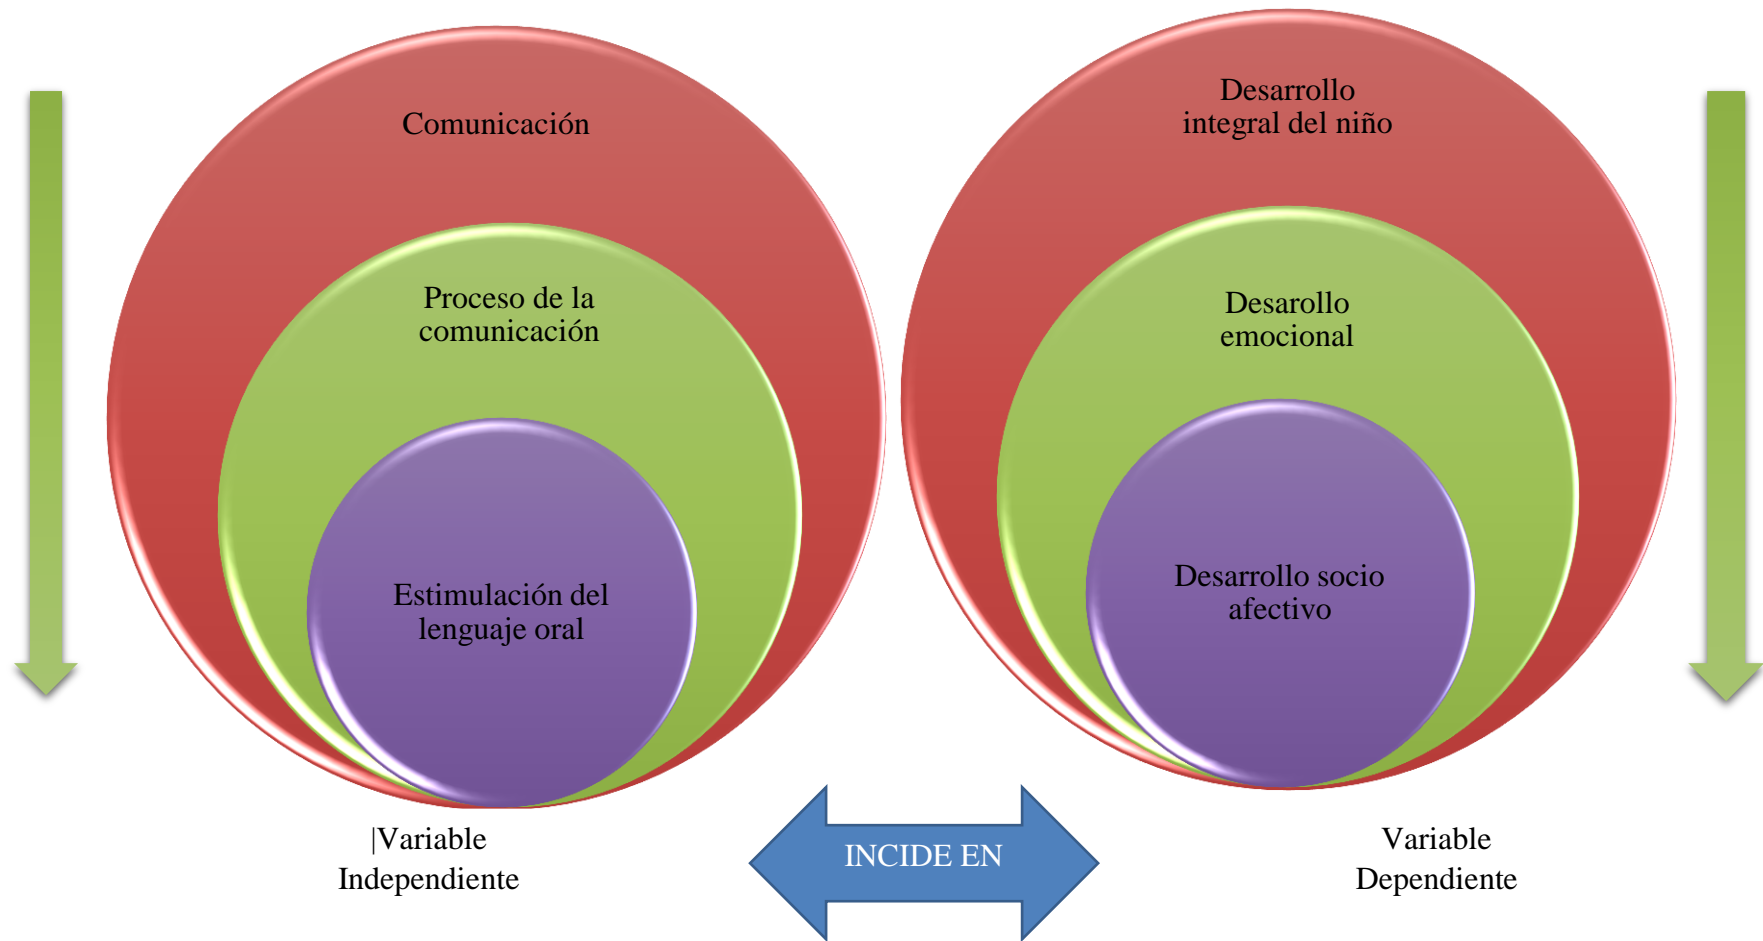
Comunicación

Proceso de la comunicación

Estimulación del lenguaje oral

Desarrollo integral del niño

Desarollo emocional

Desarrollo socio afectivo

|Variable Independiente

INCIDE EN

Variable Dependiente